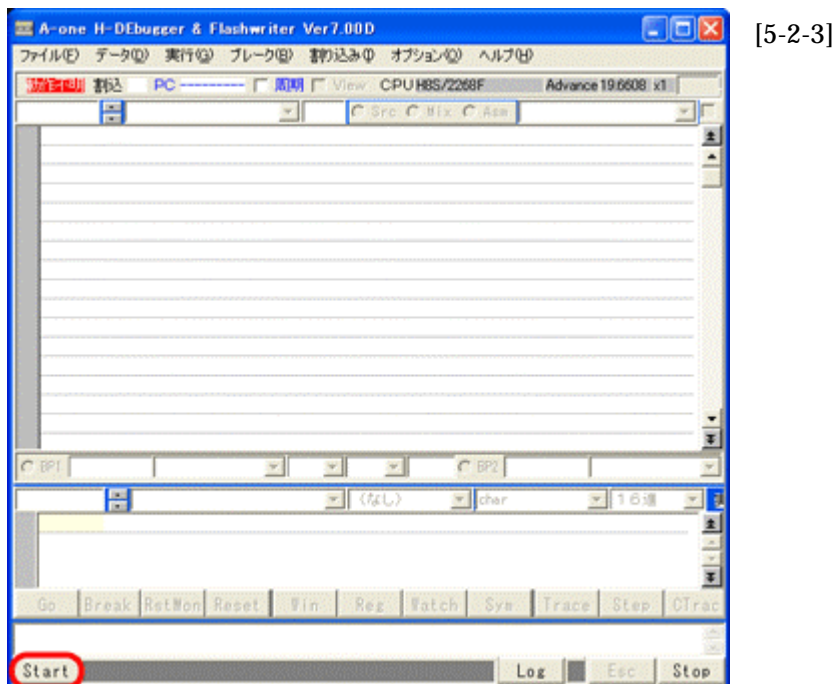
A-one H-DEbugger & Flashwriter Ver7.00D

[5-2-3]

ファイル(F) データ(D) 実行(G) ブレーク(B) 割り込み(I) オプション(O) ヘルプ(H)

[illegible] 割込 PC ---------- 周期 View CPU H8S/2268F Advance 19.6608 x1

Src Mix Asm

BP1 BP2

(なし) char 16進

Go Break RstMon Reset Win Reg Watch Sym Trace Step CTrac

Start Log Esc Stop